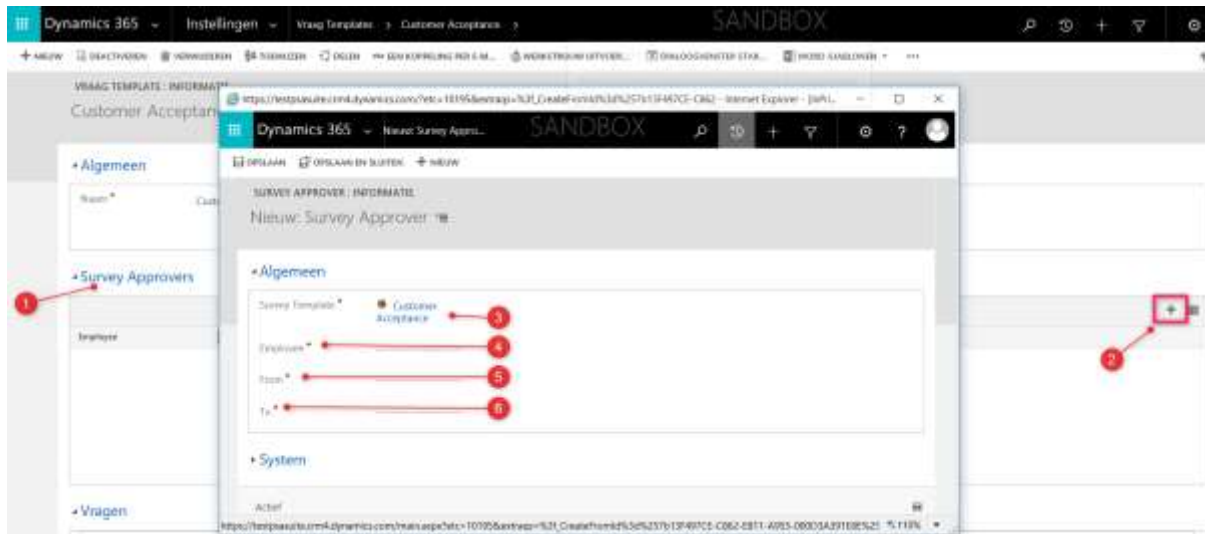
Dynamics 365 Instellingen Vraag Templates > Customer Acceptance > SANDBOX

+ NIEUW DEACTIVEREN VERWIJDEREN TOEWIJZEN DELEN EEN KOPPELING PER E-M... WERKSTROOM UITVOER... DIALOOGVENSTER STAR... WORD SJABLONEN ...

VRAAG TEMPLATE : INFORMATIE
Customer Acceptan

https://testpiasuite.crm4.dynamics.com/?etc=10195&extraqs=%3f_CreateFromId%3d%257b13F497CE-C862- - Internet Explorer - [InPri...

Dynamics 365 Nieuw: Survey Appro... SANDBOX

OPSLAAN OPSLAAN EN SLUITEN + NIEUW

SURVEY APPROVER : INFORMATIE
Nieuw: Survey Approver

Algemeen

Survey Template * Customer Acceptance 3
Employee * 4
From * 5
To * 6

System

Actief

https://testpiasuite.crm4.dynamics.com/main.aspx?etc=10195&extraqs=%3f_CreateFromId%3d%257b13F497CE-C862-E811-A955-000D3A391E8E%25 110%

Algemeen
Naam * Cust

Survey Approvers 1
Employee

2

Vragen